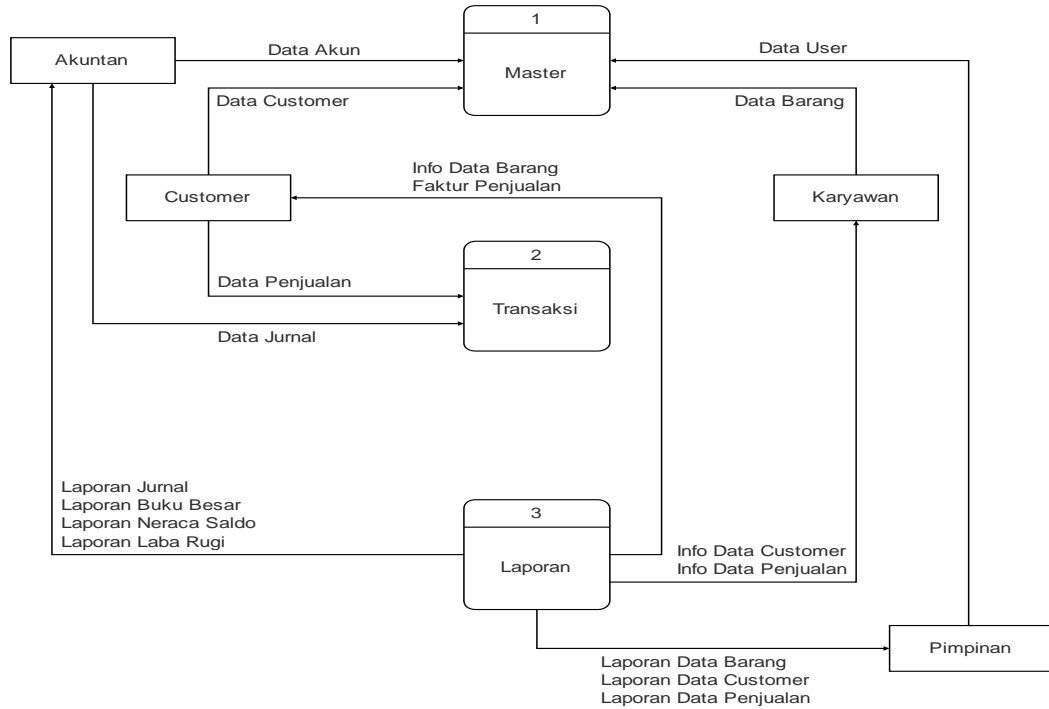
Akuntan

Data Akun

1

Master

Data User

Data Customer

Data Barang

Info Data Barang
Faktur Penjualan

Customer

Karyawan

2

Transaksi

Data Penjualan

Data Jurnal

Laporan Jurnal
Laporan Buku Besar
Laporan Neraca Saldo
Laporan Laba Rugi

3

Laporan

Info Data Customer
Info Data Penjualan

Pimpinan

Laporan Data Barang
Laporan Data Customer
Laporan Data Penjualan